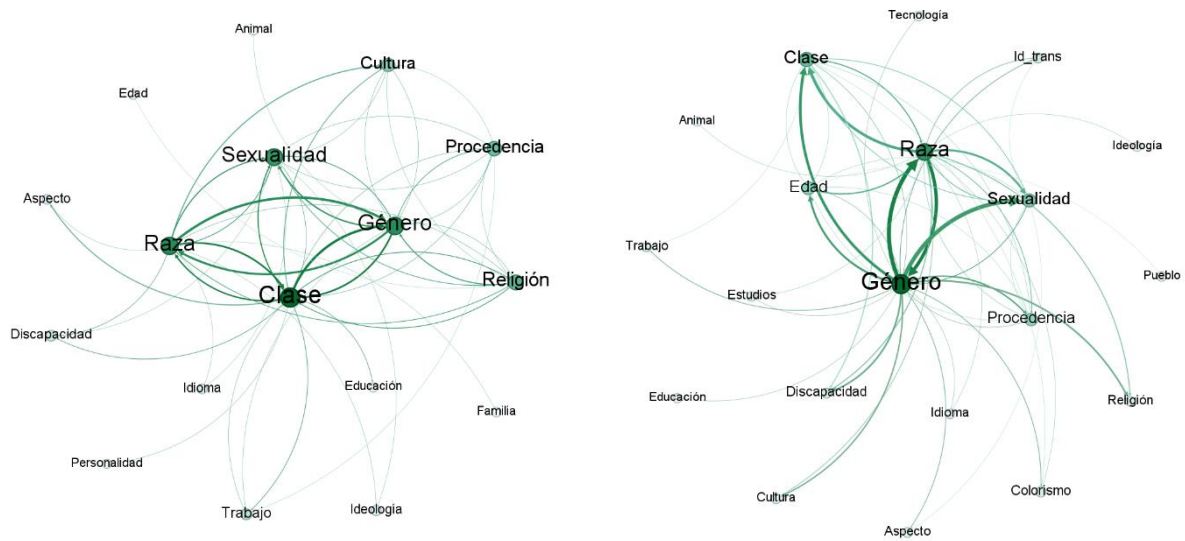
Animal
Cultura
Edad
Sexualidad
Procedencia
Aspecto
Género
Raza
Religión
Clase
Discapacidad
Idioma
Educación
Familia
Personalidad
Trabajo
Ideologia

Tecnología
Clase
Id_trans
Animal
Ideología
Raza
Edad
Sexualidad
Trabajo
Pueblo
Género
Estudios
Procedencia
Educación
Discapacidad
Religión
Idioma
Cultura
Colorismo
Aspecto